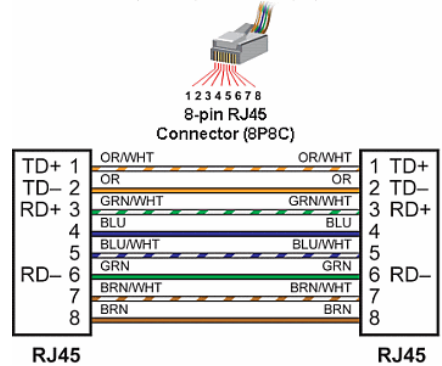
12345678
8-pin RJ45
Connector (8P8C)

| Left | Wire | Wire | Right |
|---|---|---|---|
| TD+ 1 | OR/WHT | OR/WHT | 1 TD+ |
| TD– 2 | OR | OR | 2 TD– |
| RD+ 3 | GRN/WHT | GRN/WHT | 3 RD+ |
| 4 | BLU | BLU | 4 |
| 5 | BLU/WHT | BLU/WHT | 5 |
| RD– 6 | GRN | GRN | 6 RD– |
| 7 | BRN/WHT | BRN/WHT | 7 |
| 8 | BRN | BRN | 8 |

RJ45
RJ45